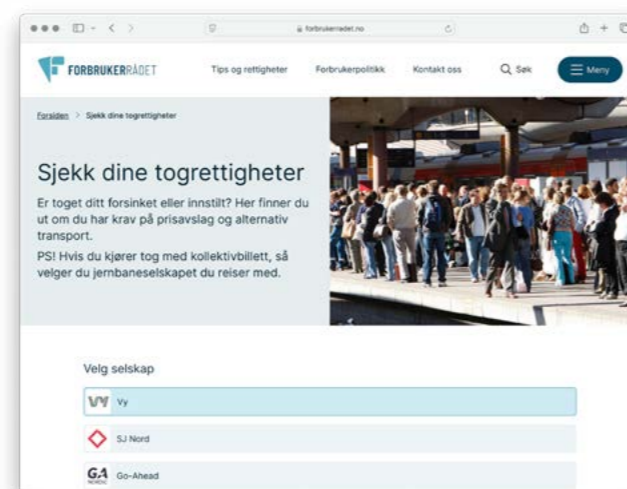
forbrukerradet.no

FORBRUKERRÅDET

Tips og rettigheter

Forbrukerpolitikk

Kontakt oss

Søk

Meny

Forsiden > Sjekk dine togrettigheter

Sjekk dine togrettigheter

Er toget ditt forsinket eller innstilt? Her finner du ut om du har krav på prisavslag og alternativ transport.

PS! Hvis du kjører tog med kollektivbillett, så velger du jernbaneselskapet du reiser med.

Velg selskap

Vy

SJ Nord

Go-Ahead